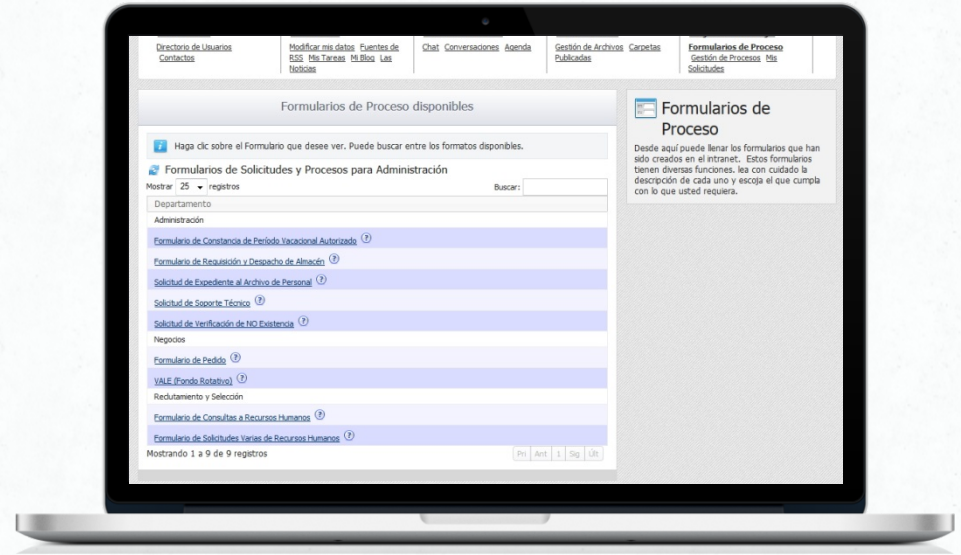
Directorio de Usuarios Contactos

Modificar mis datos Fuentes de RSS Mis Tareas Mi Blog Las Noticias

Chat Conversaciones Agenda

Gestión de Archivos Carpetas Publicadas

Formularios de Proceso Gestión de Procesos Mis Solicitudes

Formularios de Proceso disponibles

Haga clic sobre el Formulario que desee ver. Puede buscar entre los formatos disponibles.

Formularios de Solicitudes y Procesos para Administración

Mostrar 25 registros

Buscar:

Departamento

Administración

Formulario de Constancia de Período Vacacional Autorizado

Formulario de Requisición y Despacho de Almacén

Solicitud de Expediente al Archivo de Personal

Solicitud de Soporte Técnico

Solicitud de Verificación de NO Existencia

Negocios

Formulario de Pedido

VALE (Fondo Rotativo)

Reclutamiento y Selección

Formulario de Consultas a Recursos Humanos

Formulario de Solicitudes Varias de Recursos Humanos

Mostrando 1 a 9 de 9 registros

Pri Ant 1 Sig Últ

Formularios de Proceso

Desde aquí puede llenar los formularios que han sido creados en el intranet. Estos formularios tienen diversas funciones. lea con cuidado la descripción de cada uno y escoja el que cumpla con lo que usted requiera.